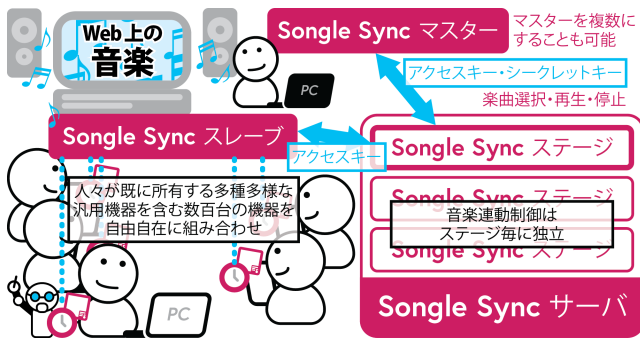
Web上の
音楽

Songle Sync マスター

マスターを複数に
することも可能

PC

アクセスキー・シークレットキー

楽曲選択・再生・停止

Songle Sync スレーブ

アクセスキー

Songle Sync ステージ

Songle Sync ステージ

Songle Sync ステージ

人々が既に所有する多種多様な
汎用機器を含む数百台の機器を
自由自在に組み合わせ

音楽連動制御は
ステージ毎に独立

PC

Songle Sync サーバ